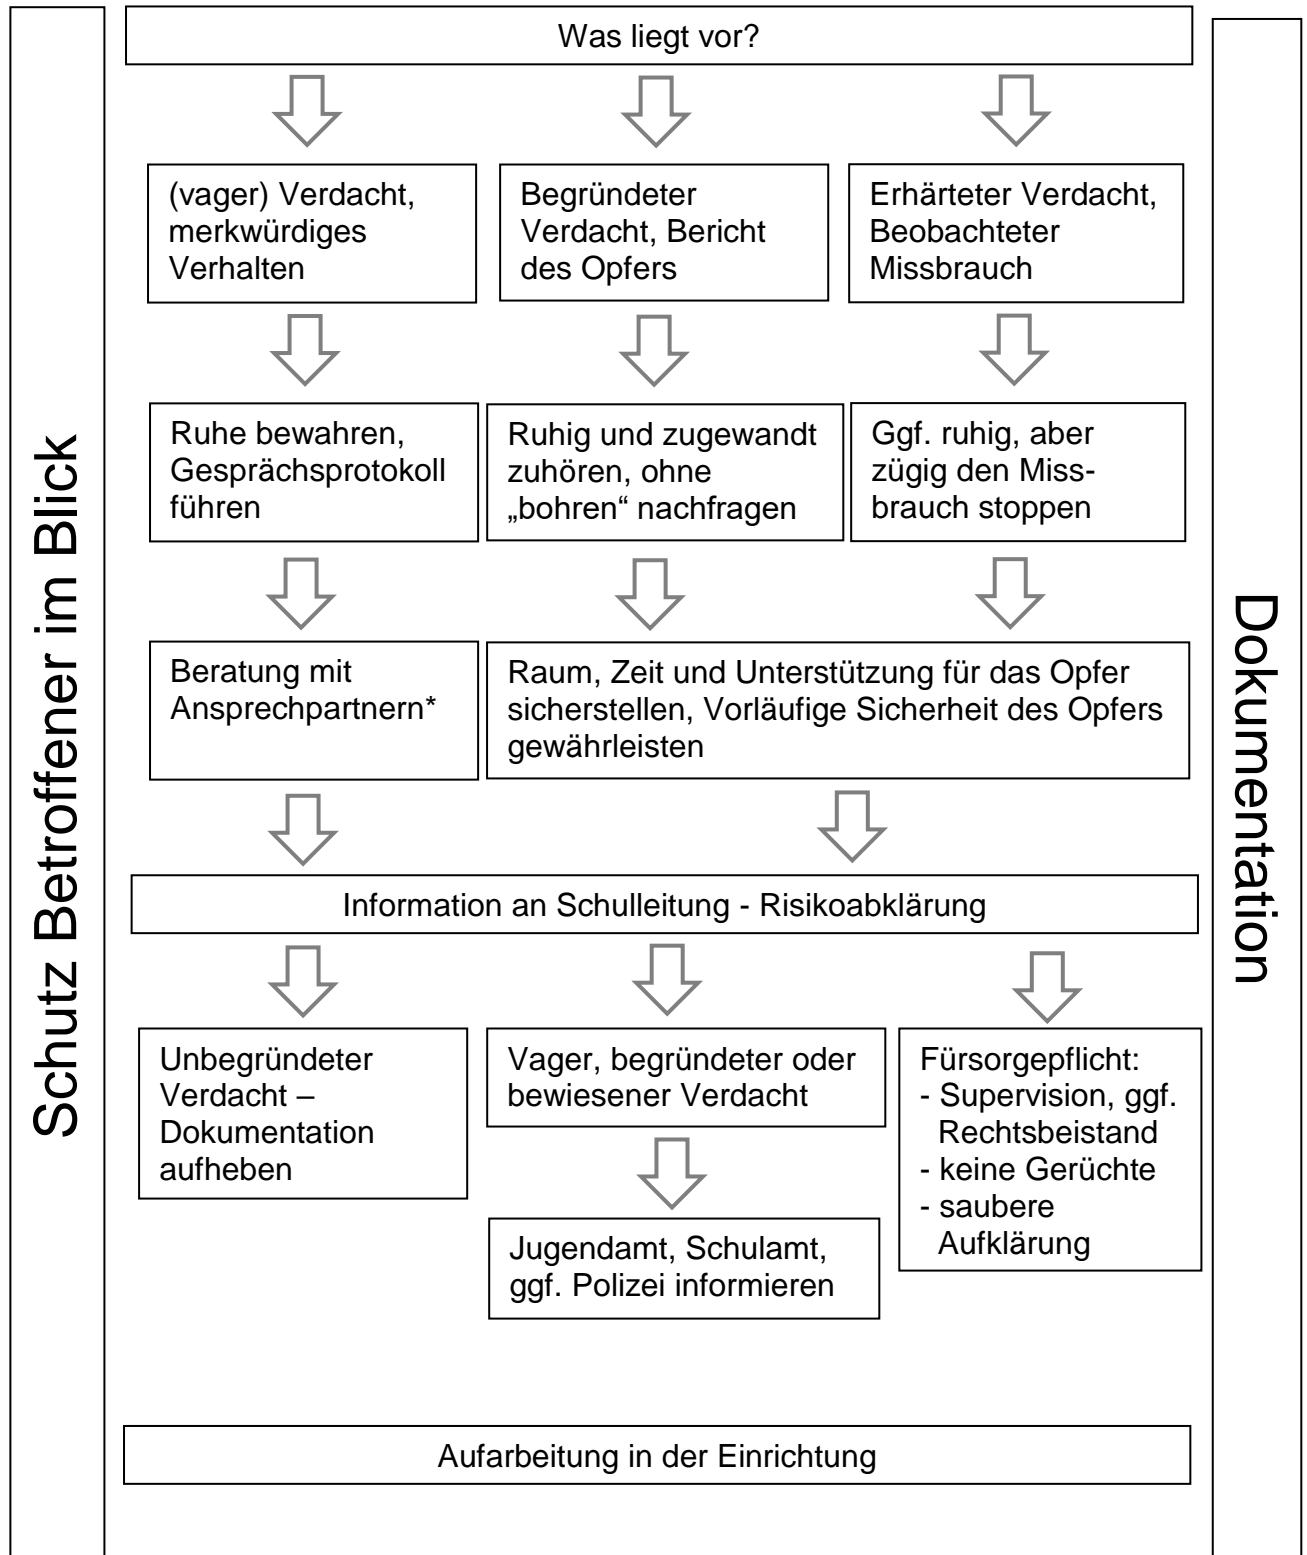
Schutz Betroffener im Blick

Was liegt vor?

(vager) Verdacht, merkwürdiges Verhalten

Begründeter Verdacht, Bericht des Opfers

Erhärteter Verdacht, Beobachteter Missbrauch

Ruhe bewahren, Gesprächsprotokoll führen

Ruhig und zugewandt zuhören, ohne „bohren“ nachfragen

Ggf. ruhig, aber zügig den Missbrauch stoppen

Beratung mit Ansprechpartnern*

Raum, Zeit und Unterstützung für das Opfer sicherstellen, Vorläufige Sicherheit des Opfers gewährleisten

Information an Schulleitung - Risikoabklärung

Unbegründeter Verdacht – Dokumentation aufheben

Vager, begründeter oder bewiesener Verdacht

Jugendamt, Schulamt, ggf. Polizei informieren

Fürsorgepflicht:
- Supervision, ggf. Rechtsbeistand
- keine Gerüchte
- saubere Aufklärung

Aufarbeitung in der Einrichtung

Dokumentation